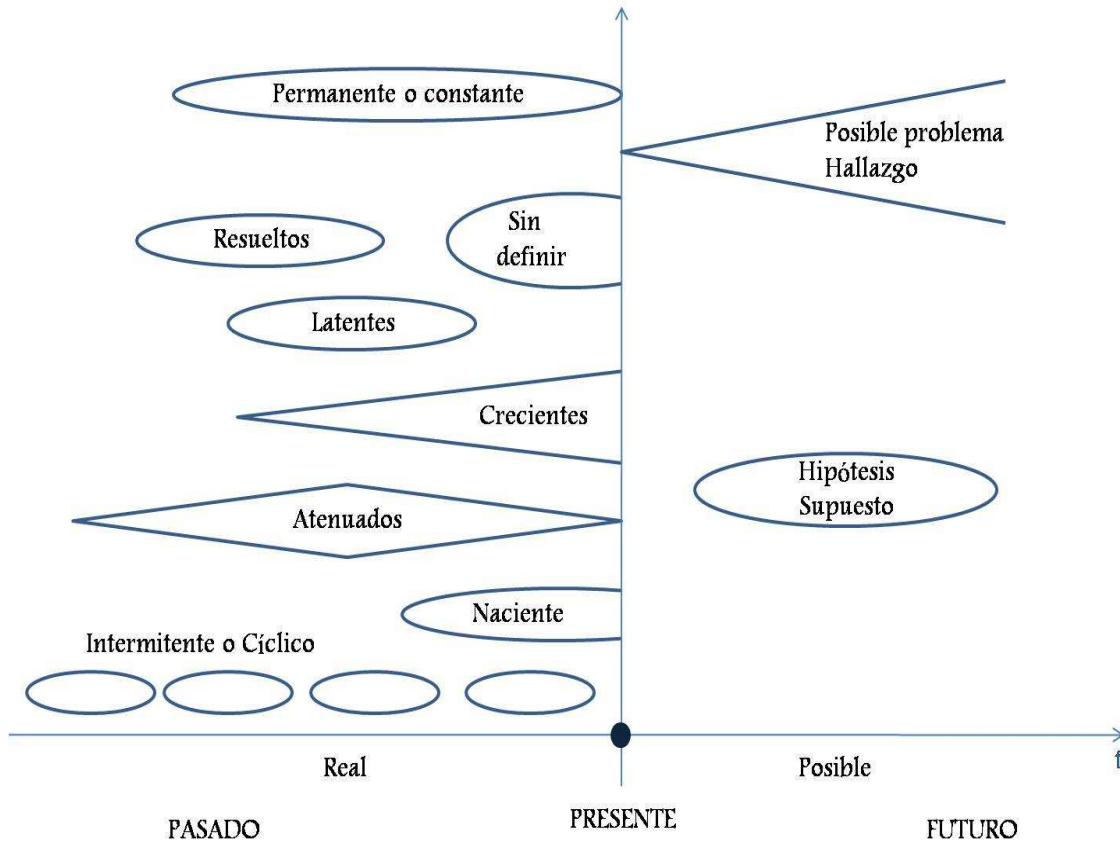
Permanente o constante

Posible problema
Hallazgo

Resueltos

Sin definir

Latentes

Crecientes

Hipótesis
Supuesto

Atenuados

Naciente

Intermitente o Cíclico

t

Real

Posible

PASADO

PRESENTE

FUTURO